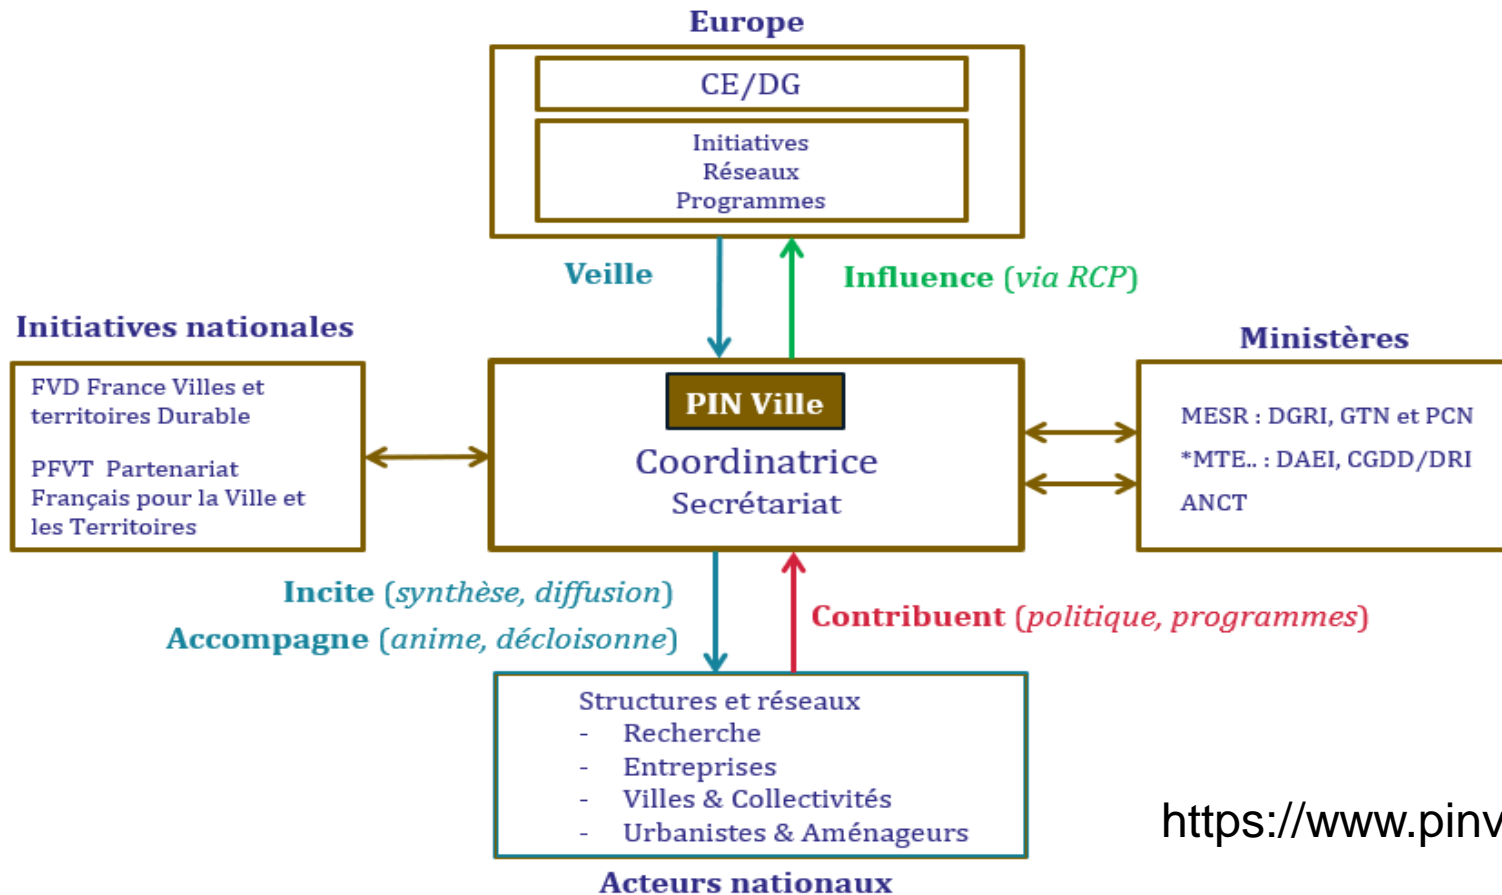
Europe

CE/DG

Initiatives
Réseaux
Programmes

Veille

Influence (via RCP)

Initiatives nationales

FVD France Villes et territoires Durable

PFVT Partenariat Français pour la Ville et les Territoires

PIN Ville

Coordinatrice
Secrétariat

Ministères

MESR : DGRI, GTN et PCN
*MTE.. : DAEI, CGDD/DRI
ANCT

Incite (synthèse, diffusion)
Accompagne (anime, décloisonne)

Contribuent (politique, programmes)

Structures et réseaux
- Recherche
- Entreprises
- Villes & Collectivités
- Urbanistes & Aménageurs

Acteurs nationaux

https://www.pinv